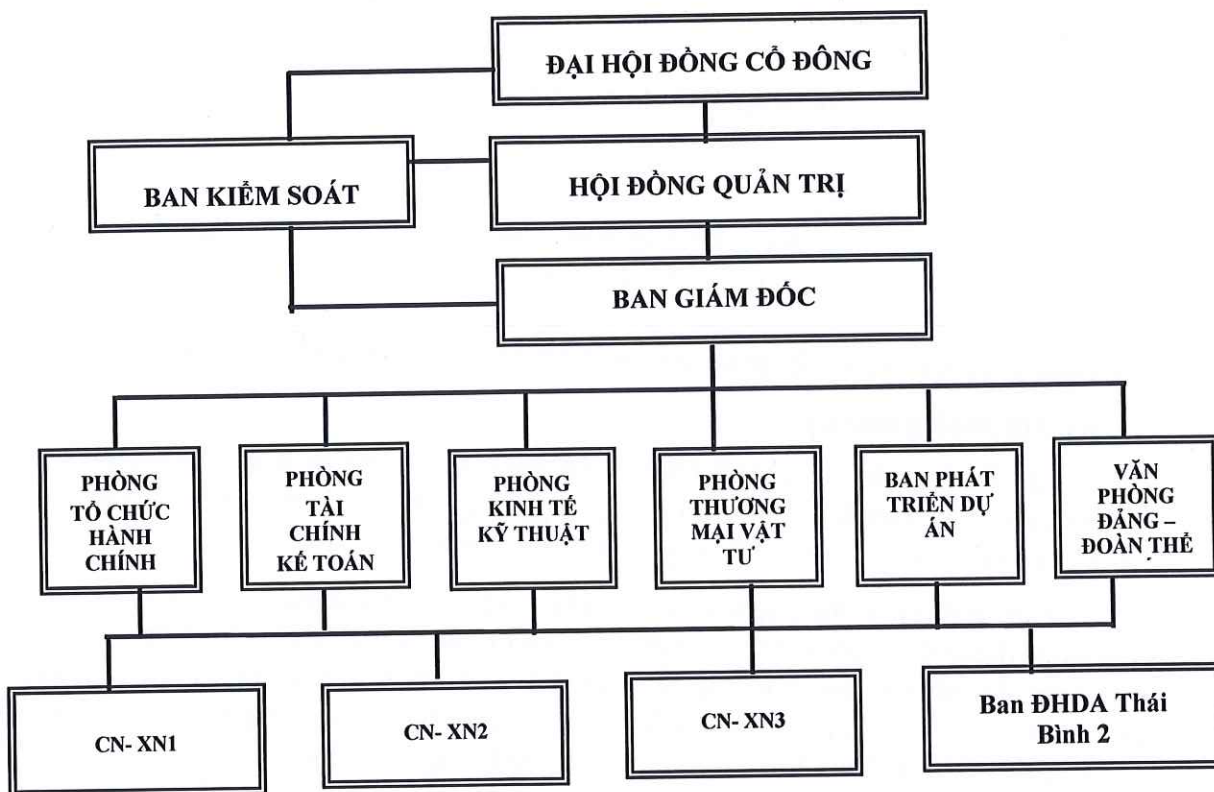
ĐẠI HỘI ĐỒNG CỔ ĐÔNG

BAN KIỂM SOÁT

HỘI ĐỒNG QUẢN TRỊ

BAN GIÁM ĐỐC

PHÒNG TỔ CHỨC HÀNH CHÍNH

PHÒNG TÀI CHÍNH KẾ TOÁN

PHÒNG KINH TẾ KỸ THUẬT

PHÒNG THƯƠNG MẠI VẬT TƯ

BAN PHÁT TRIỂN DỰ ÁN

VĂN PHÒNG ĐẢNG – ĐOÀN THỂ

CN- XN1

CN- XN2

CN- XN3

Ban ĐHDA Thái Bình 2